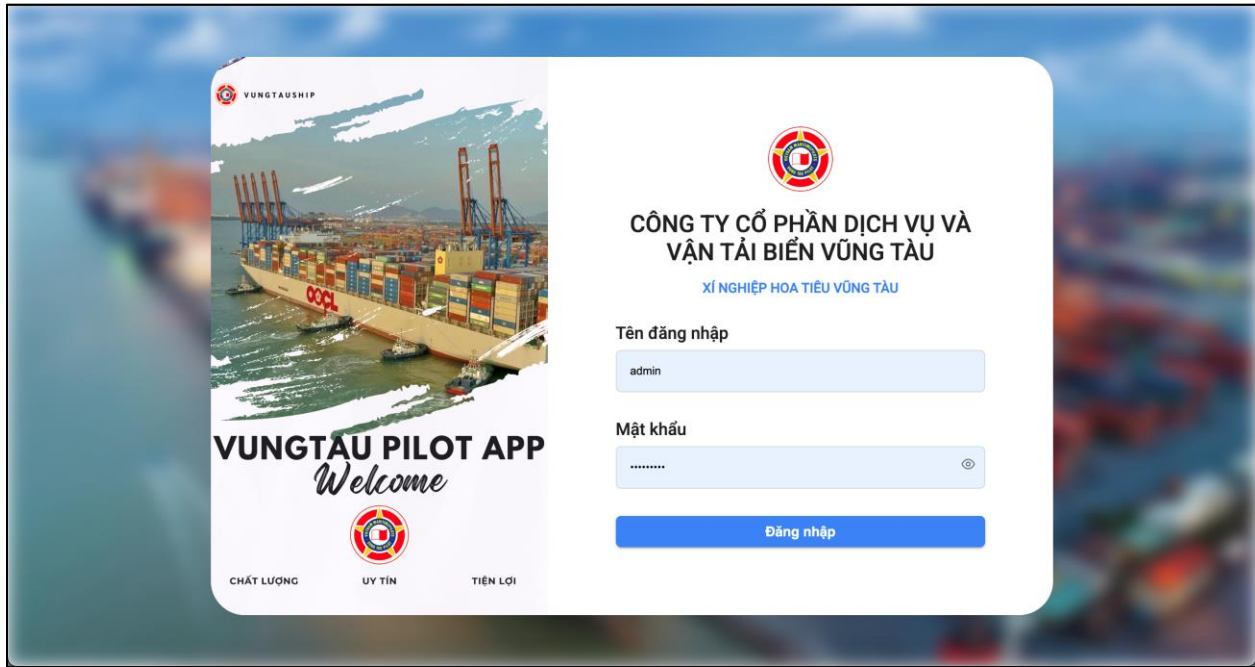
VUNGTAUSHIP

OOCL

VUNGTAU PILOT APP
Welcome

CHẤT LƯỢNG UY TÍN TIỆN LỢI

CÔNG TY CỔ PHẦN DỊCH VỤ VÀ VẬN TẢI BIỂN VŨNG TÀU

XÍ NGHIỆP HOA TIÊU VŨNG TÀU

Tên đăng nhập

admin

Mật khẩu

.........

Đăng nhập